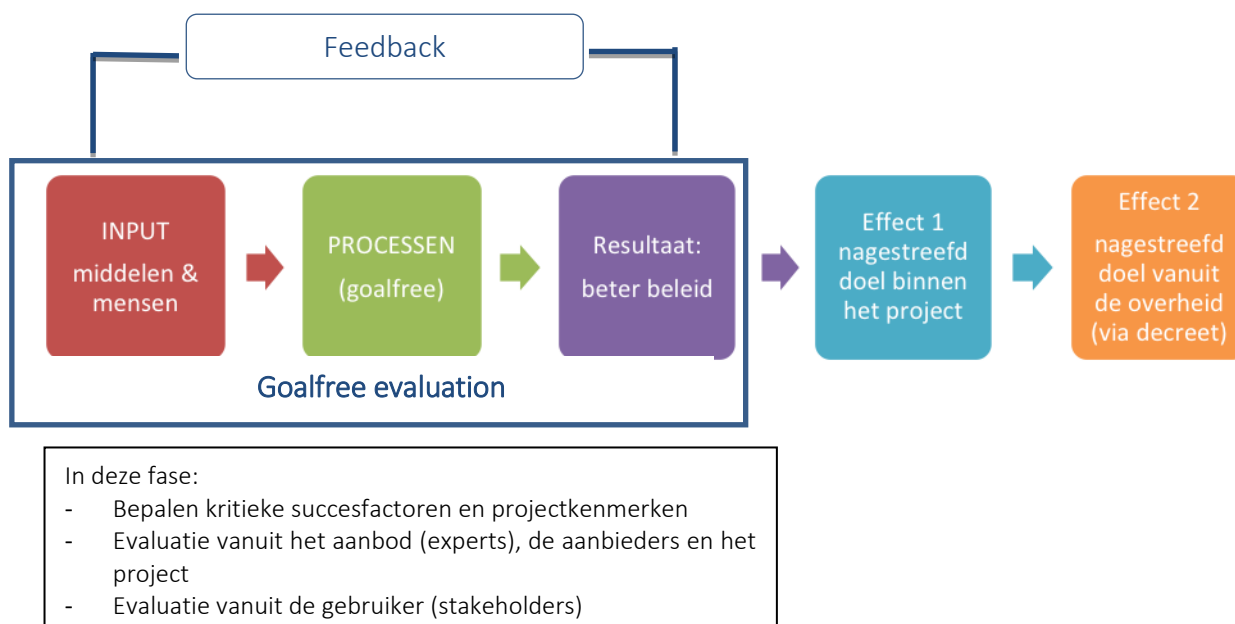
Feedback

INPUT
middelen &
mensen

PROCESSEN
(goalfree)

Resultaat:
beter beleid

Effect 1
nagestreefd
doel binnen
het project

Effect 2
nagestreefd
doel vanuit
de overheid
(via decreet)

Goalfree evaluation

In deze fase:
- Bepalen kritieke succesfactoren en projectkenmerken
- Evaluatie vanuit het aanbod (experts), de aanbieders en het project
- Evaluatie vanuit de gebruiker (stakeholders)